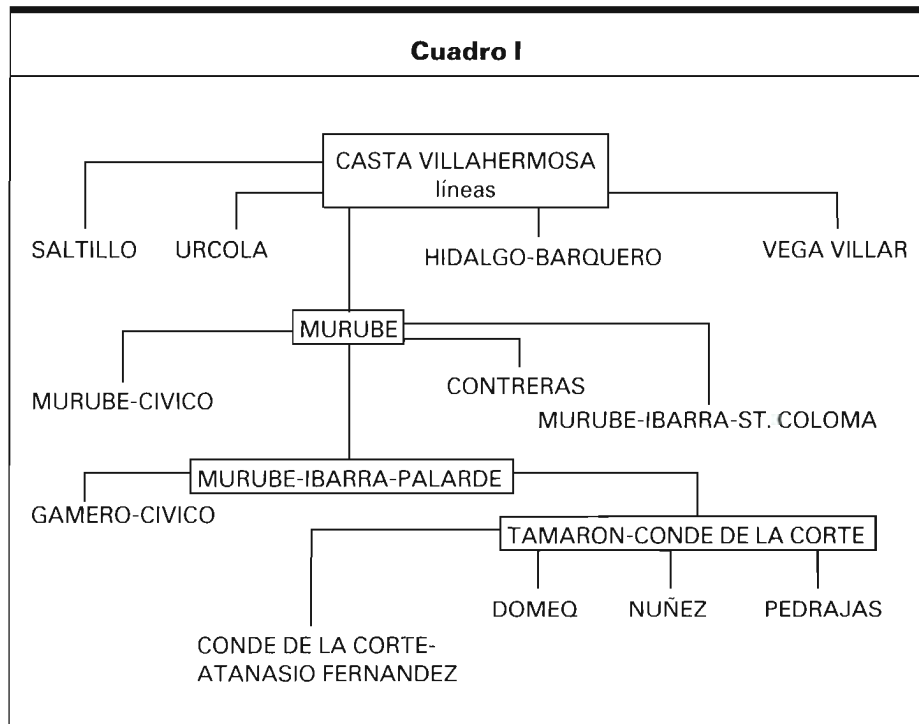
Cuadro I

CASTA VILLAHERMOSA
líneas

SALTILLO

URCOLA

HIDALGO-BARQUERO

VEGA VILLAR

MURUBE

MURUBE-CIVICO

CONTRERAS

MURUBE-IBARRA-ST. COLOMA

MURUBE-IBARRA-PALARDE

GAMERO-CIVICO

TAMARON-CONDE DE LA CORTE

DOMEQ

NUÑEZ

PEDRAJAS

CONDE DE LA CORTE-ATANASIO FERNANDEZ